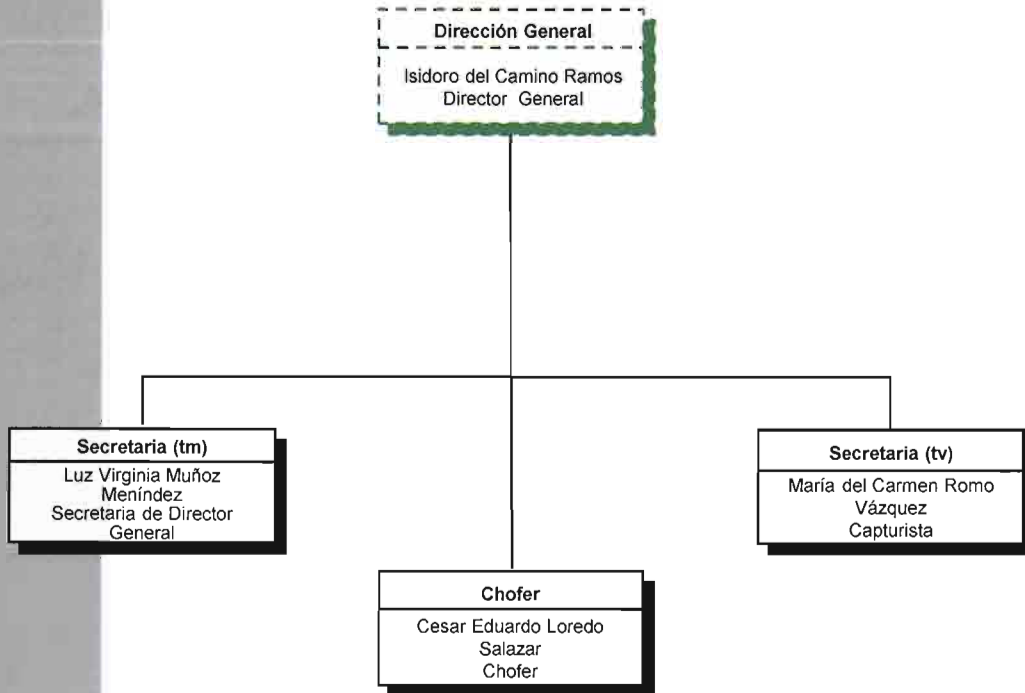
Dirección General

Isidoro del Camino Ramos
Director General

Secretaria (tm)

Luz Virginia Muñoz Meníndez
Secretaria de Director General

Secretaria (tv)

María del Carmen Romo Vázquez
Capturista

Chofer

Cesar Eduardo Loredo Salazar
Chofer